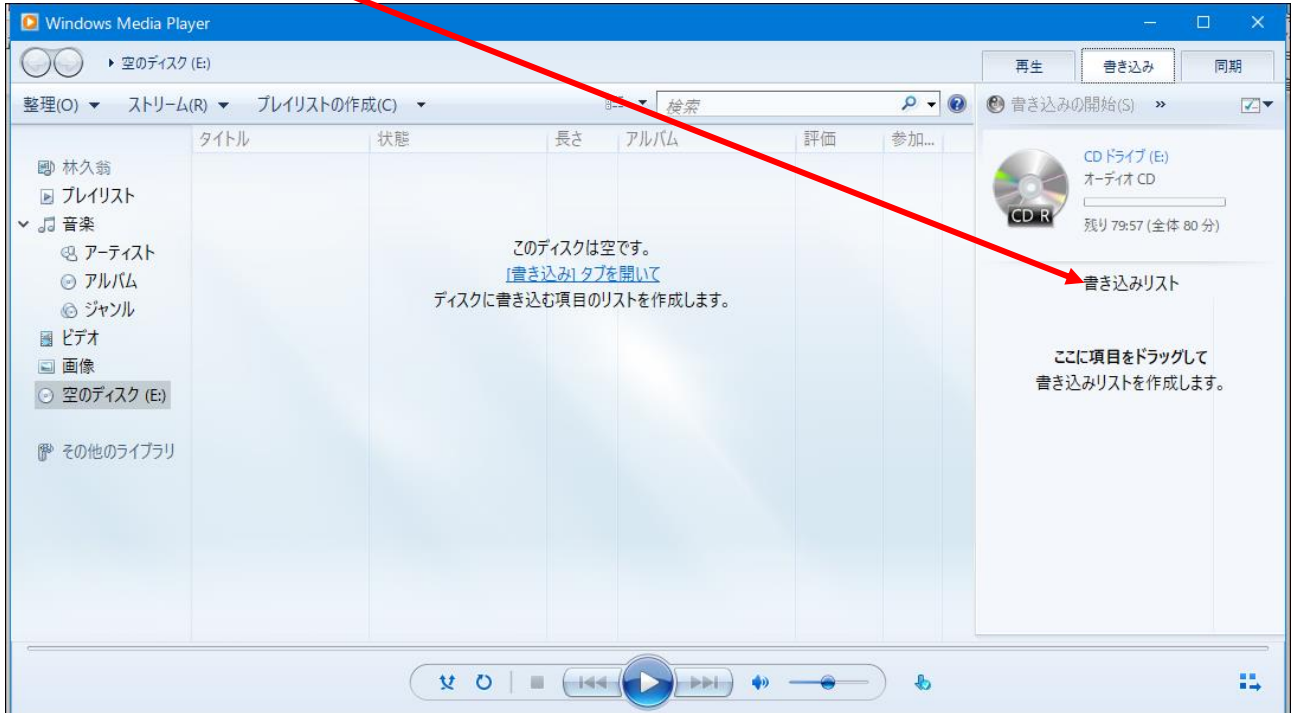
Windows Media Player

▸ 空のディスク (E:)

再生　書き込み　同期

整理(O) ▾　ストリーム(R) ▾　プレイリストの作成(C) ▾

検索

書き込みの開始(S) »

| タイトル | 状態 | 長さ | アルバム | 評価 | 参加... |
|---|---|---|---|---|---|

林久翁
プレイリスト
音楽
アーティスト
アルバム
ジャンル
ビデオ
画像
空のディスク (E:)

その他のライブラリ

このディスクは空です。
[書き込み] タブを開いて
ディスクに書き込む項目のリストを作成します。

CD ドライブ (E:)
オーディオ CD
CD R
残り 79:57 (全体 80 分)

書き込みリスト

ここに項目をドラッグして
書き込みリストを作成します。